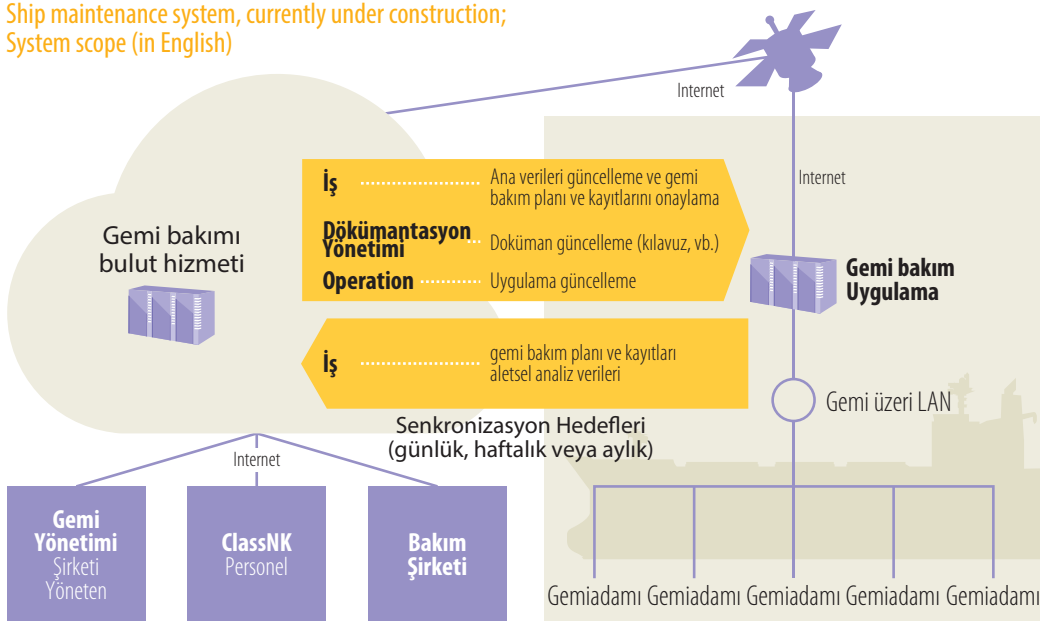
Ship maintenance system, currently under construction;
System scope (in English)

Internet

Internet

Gemi bakımı bulut hizmeti

İş Ana verileri güncelleme ve gemi bakım planı ve kayıtlarını onaylama

Dökümantasyon Yönetimi Doküman güncelleme (kılavuz, vb.)

Operation Uygulama güncelleme

Gemi bakım Uygulama

İş gemi bakım planı ve kayıtları aletsel analiz verileri

Gemi üzeri LAN

Senkronizasyon Hedefleri (günlük, haftalık veya aylık)

Internet

Gemi Yönetimi Şirketi Yöneten

ClassNK Personel

Bakım Şirketi

Gemiadamı Gemiadamı Gemiadamı Gemiadamı Gemiadamı